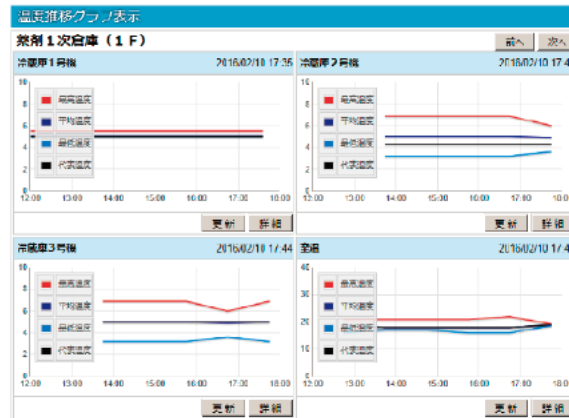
温度推移グラフ表示

発剤１次倉庫（１Ｆ）

前へ　次へ

冷蔵庫１号機　2016/02/10 17:35

10
8
6
4
2
0

最高温度
平均温度
最低温度
代表温度

12:00　13:00　14:00　15:00　16:00　17:00　18:00

更新　詳細

冷蔵庫２号機　2016/02/10 17:4

10
8
6
4
2
0

最高温度
平均温度
最低温度
代表温度

12:00　13:00　14:00　15:00　16:00　17:00　18:00

更新　詳細

冷蔵庫３号機　2016/02/10 17:44

10
8
6
4
2
0

最高温度
平均温度
最低温度
代表温度

12:00　13:00　14:00　15:00　16:00　17:00　18:00

更新　詳細

室温　2016/02/10 17:4

40
30
20
10
0

最高温度
平均温度
最低温度
代表温度

12:00　13:00　14:00　15:00　16:00　17:00　18:00

更新　詳細